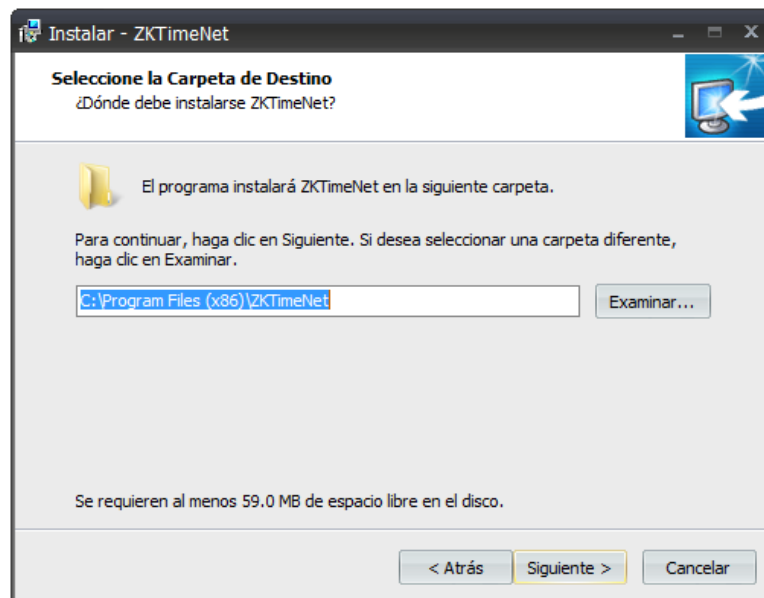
Instalar - ZKTimeNet

Seleccione la Carpeta de Destino
¿Dónde debe instalarse ZKTimeNet?

El programa instalará ZKTimeNet en la siguiente carpeta.

Para continuar, haga clic en Siguiente. Si desea seleccionar una carpeta diferente, haga clic en Examinar.

C:\Program Files (x86)\ZKTimeNet

Examinar...

Se requieren al menos 59.0 MB de espacio libre en el disco.

< Atrás

Siguiente >

Cancelar